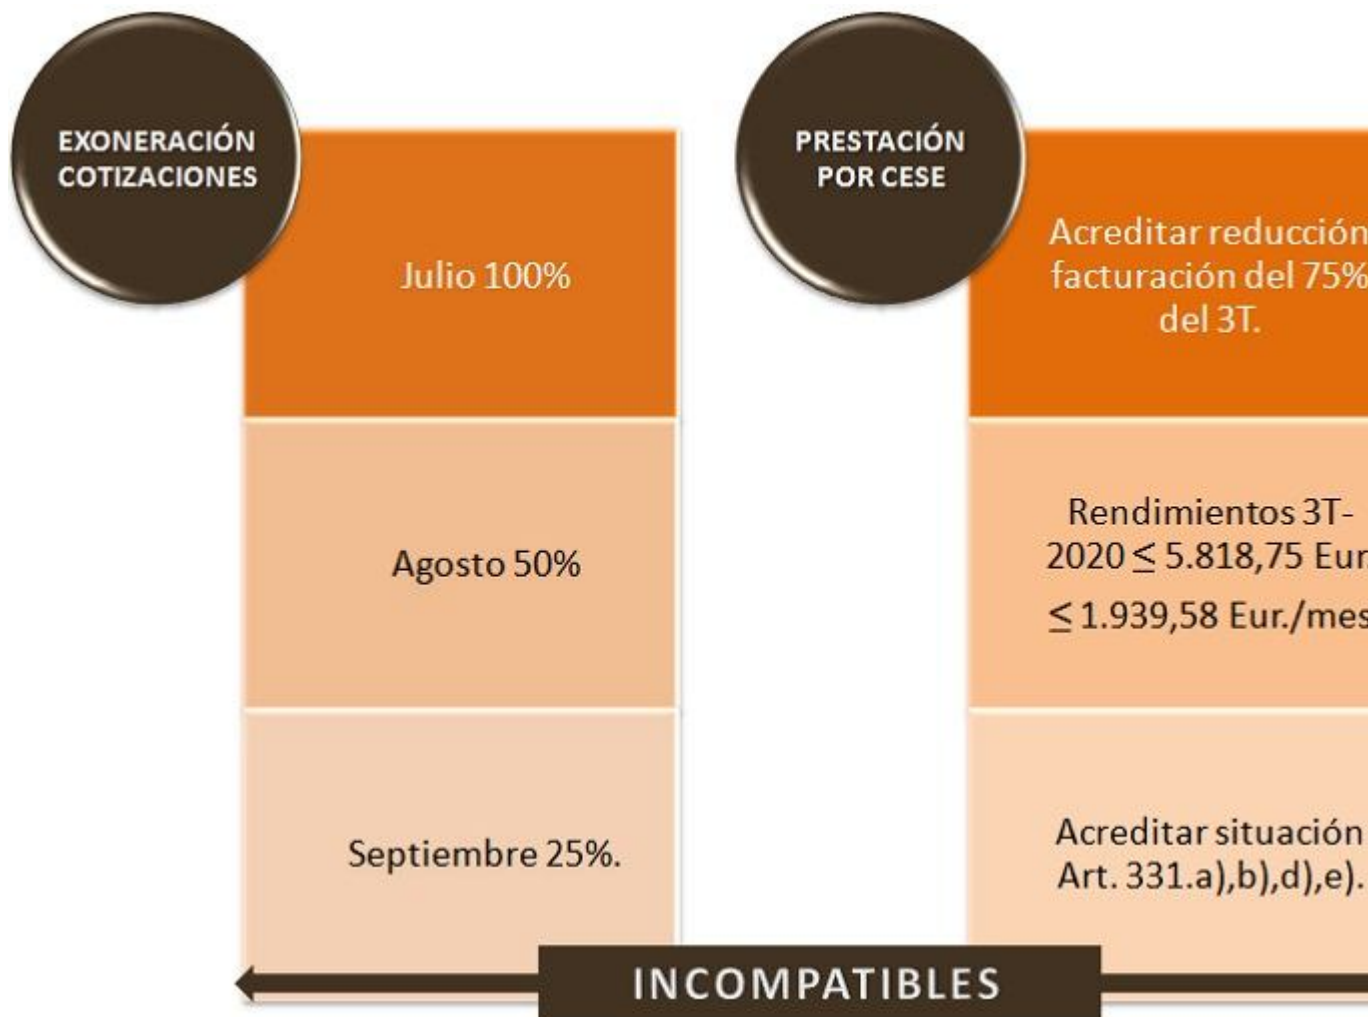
EXONERACIÓN COTIZACIONES

Julio 100%

Agosto 50%

Septiembre 25%.

PRESTACIÓN POR CESE

Acreditar reducción facturación del 75% del 3T.

Rendimientos 3T-2020 $\leq$ 5.818,75 Eur

$\leq$ 1.939,58 Eur./mes

Acreditar situación Art. 331.a),b),d),e).

INCOMPATIBLES